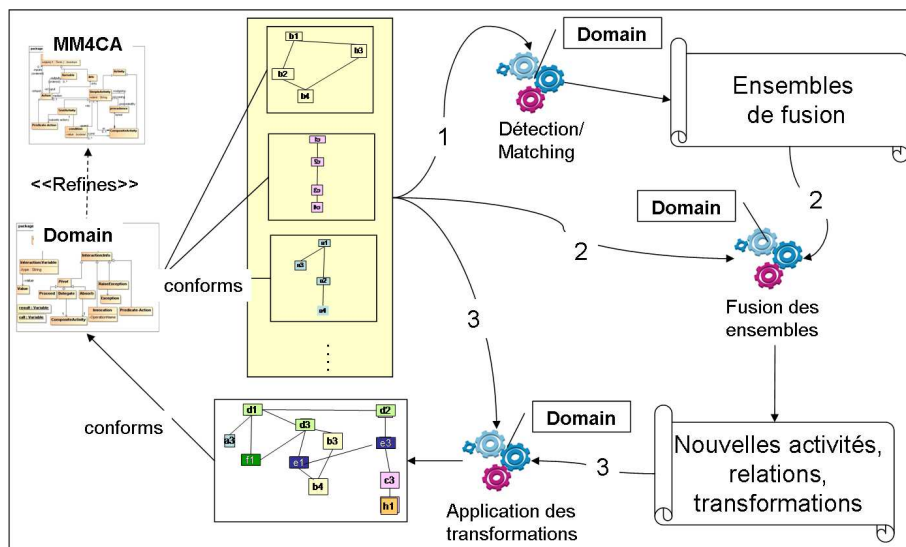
MM4CA

<<Refines>>

Domain

conforms

conforms

b1
b3
b2
b4

a1
a3
a2
a4

⋮

1
2
3

Domain
Détection/ Matching

Ensembles de fusion

2

Domain
Fusion des ensembles

Domain
Application des transformations

3

Nouvelles activités, relations, transformations

d1
d2
a3
d3
b3
e3
f1
e1
c3
b4
h1